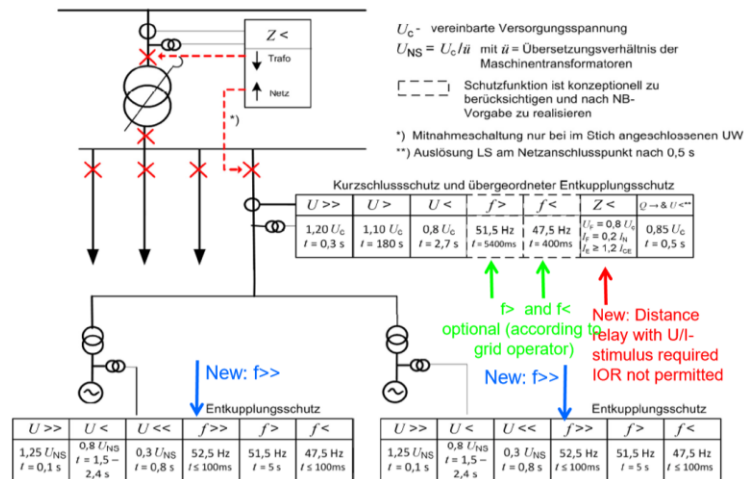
$Z <$

Trafo

Netz

*)

$U_c$ - vereinbarte Versorgungsspannung
$U_{NS} = U_c / ü$ mit $ü$ = Übersetzungsverhältnis der Maschinentransformatoren

Schutzfunktion ist konzeptionell zu berücksichtigen und nach NB-Vorgabe zu realisieren

*) Mitnahmeschaltung nur bei im Stich angeschlossenen UW
**) Auslösung LS am Netzanschlusspunkt nach 0,5 s

Kurzschlussschutz und übergeordneter Entkupplungsschutz

| $U >>$ | $U >$ | $U <$ | $f >$ | $f <$ | $Z <$ | $Q \rightarrow \& U <$** |
|---|---|---|---|---|---|---|
| 1,20 $U_c$ $t$ = 0,3 s | 1,10 $U_c$ $t$ = 180 s | 0,8 $U_c$ $t$ = 2,7 s | 51,5 Hz $t$ = 5400ms | 47,5 Hz $t$ = 400ms | $U_F$ = 0,8 $U_c$ $I_F$ = 0,2 $I_N$ $I_E \geq$ 1,2 $I_{CE}$ | 0,85 $U_c$ $t$ = 0,5 s |

f> and f< optional (according to grid operator)

New: Distance relay with U/I-stimulus required IOR not permitted

New: f>>

New: f>>

Entkupplungsschutz

| $U >>$ | $U <$ | $U <<$ | $f >>$ | $f >$ | $f <$ |
|---|---|---|---|---|---|
| 1,25 $U_{NS}$ $t$ = 0,1 s | 0,8 $U_{NS}$ $t$ = 1,5 – 2,4 s | 0,3 $U_{NS}$ $t$ = 0,8 s | 52,5 Hz $t \leq$ 100ms | 51,5 Hz $t$ = 5 s | 47,5 Hz $t \leq$ 100ms |

Entkupplungsschutz

| $U >>$ | $U <$ | $U <<$ | $f >>$ | $f >$ | $f <$ |
|---|---|---|---|---|---|
| 1,25 $U_{NS}$ $t$ = 0,1 s | 0,8 $U_{NS}$ $t$ = 1,5 – 2,4 s | 0,3 $U_{NS}$ $t$ = 0,8 s | 52,5 Hz $t \leq$ 100ms | 51,5 Hz $t$ = 5 s | 47,5 Hz $t \leq$ 100ms |